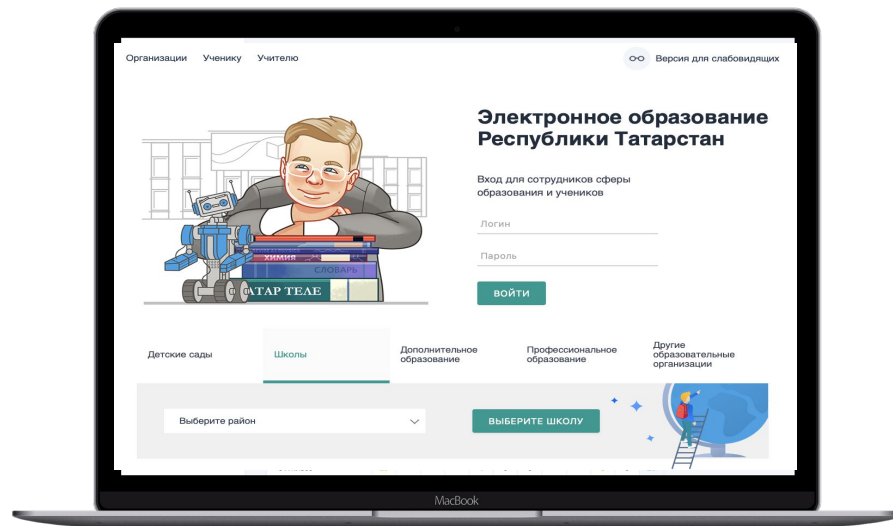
Организации Ученику Учителю

Версия для слабовидящих

Электронное образование Республики Татарстан

Вход для сотрудников сферы образования и учеников

Логин

Пароль

ВОЙТИ

ХИМИЯ

СЛОВАРЬ

ТАТАР ТЕЛЕ

Детские сады

Школы

Дополнительное образование

Профессиональное образование

Другие образовательные организации

Выберите район

ВЫБЕРИТЕ ШКОЛУ

MacBook